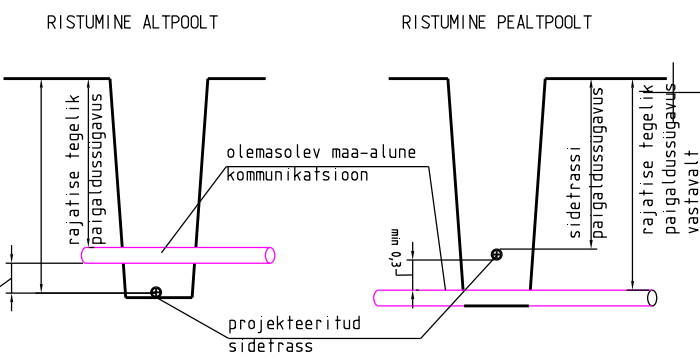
RISTUMINE ALTPOOLT

RISTUMINE PEALTPOOLT

rajatise tegelik paigaldussügavus

olemasolev maa-alune kommunikatsioon

min 0,3

sidetrassi paigaldussügavus

rajatise tegelik paigaldussügavus vastavalt

projekteeritud sidetrass